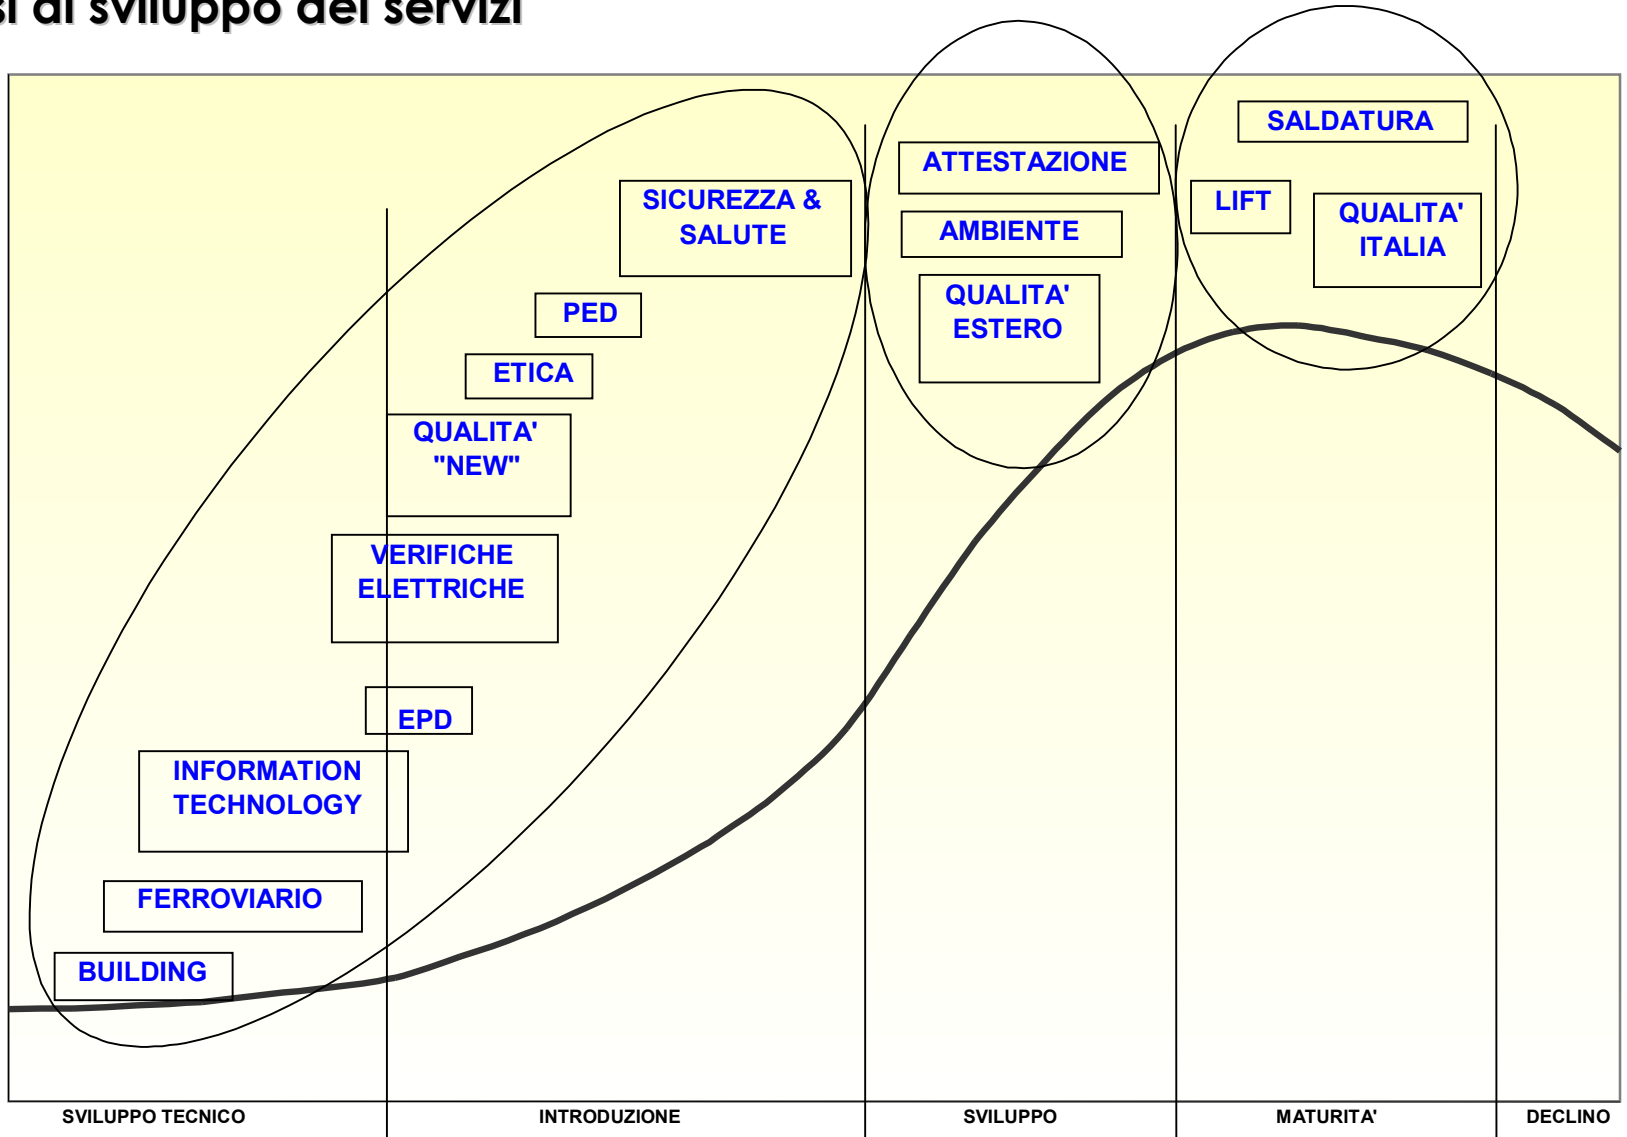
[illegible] di sviluppo dei servizi

SALDATURA

ATTESTAZIONE

SICUREZZA & SALUTE

LIFT

QUALITA' ITALIA

AMBIENTE

QUALITA' ESTERO

PED

ETICA

QUALITA' "NEW"

VERIFICHE ELETTRICHE

EPD

INFORMATION TECHNOLOGY

FERROVIARIO

BUILDING

SVILUPPO TECNICO

INTRODUZIONE

SVILUPPO

MATURITA'

DECLINO